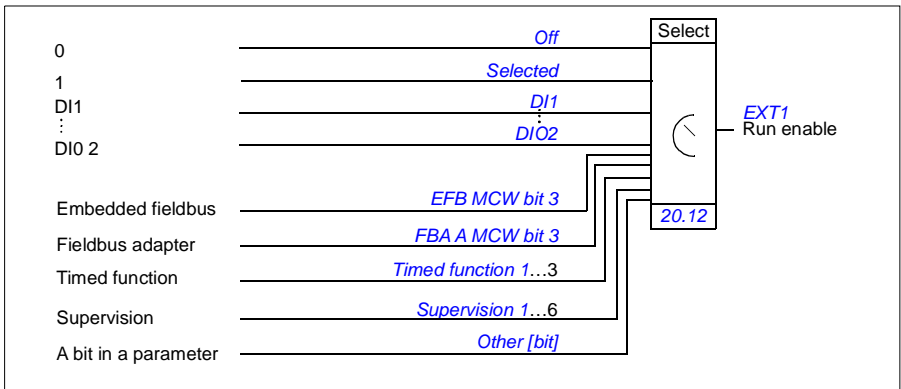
0
1
DI1
⋮
DI0 2

Off
Selected
DI1
⋮
DIO2

Select

EXT1
Run enable

20.12

Embedded fieldbus
Fieldbus adapter
Timed function
Supervision
A bit in a parameter

EFB MCW bit 3
FBA A MCW bit 3
Timed function 1…3
Supervision 1…6
Other [bit]